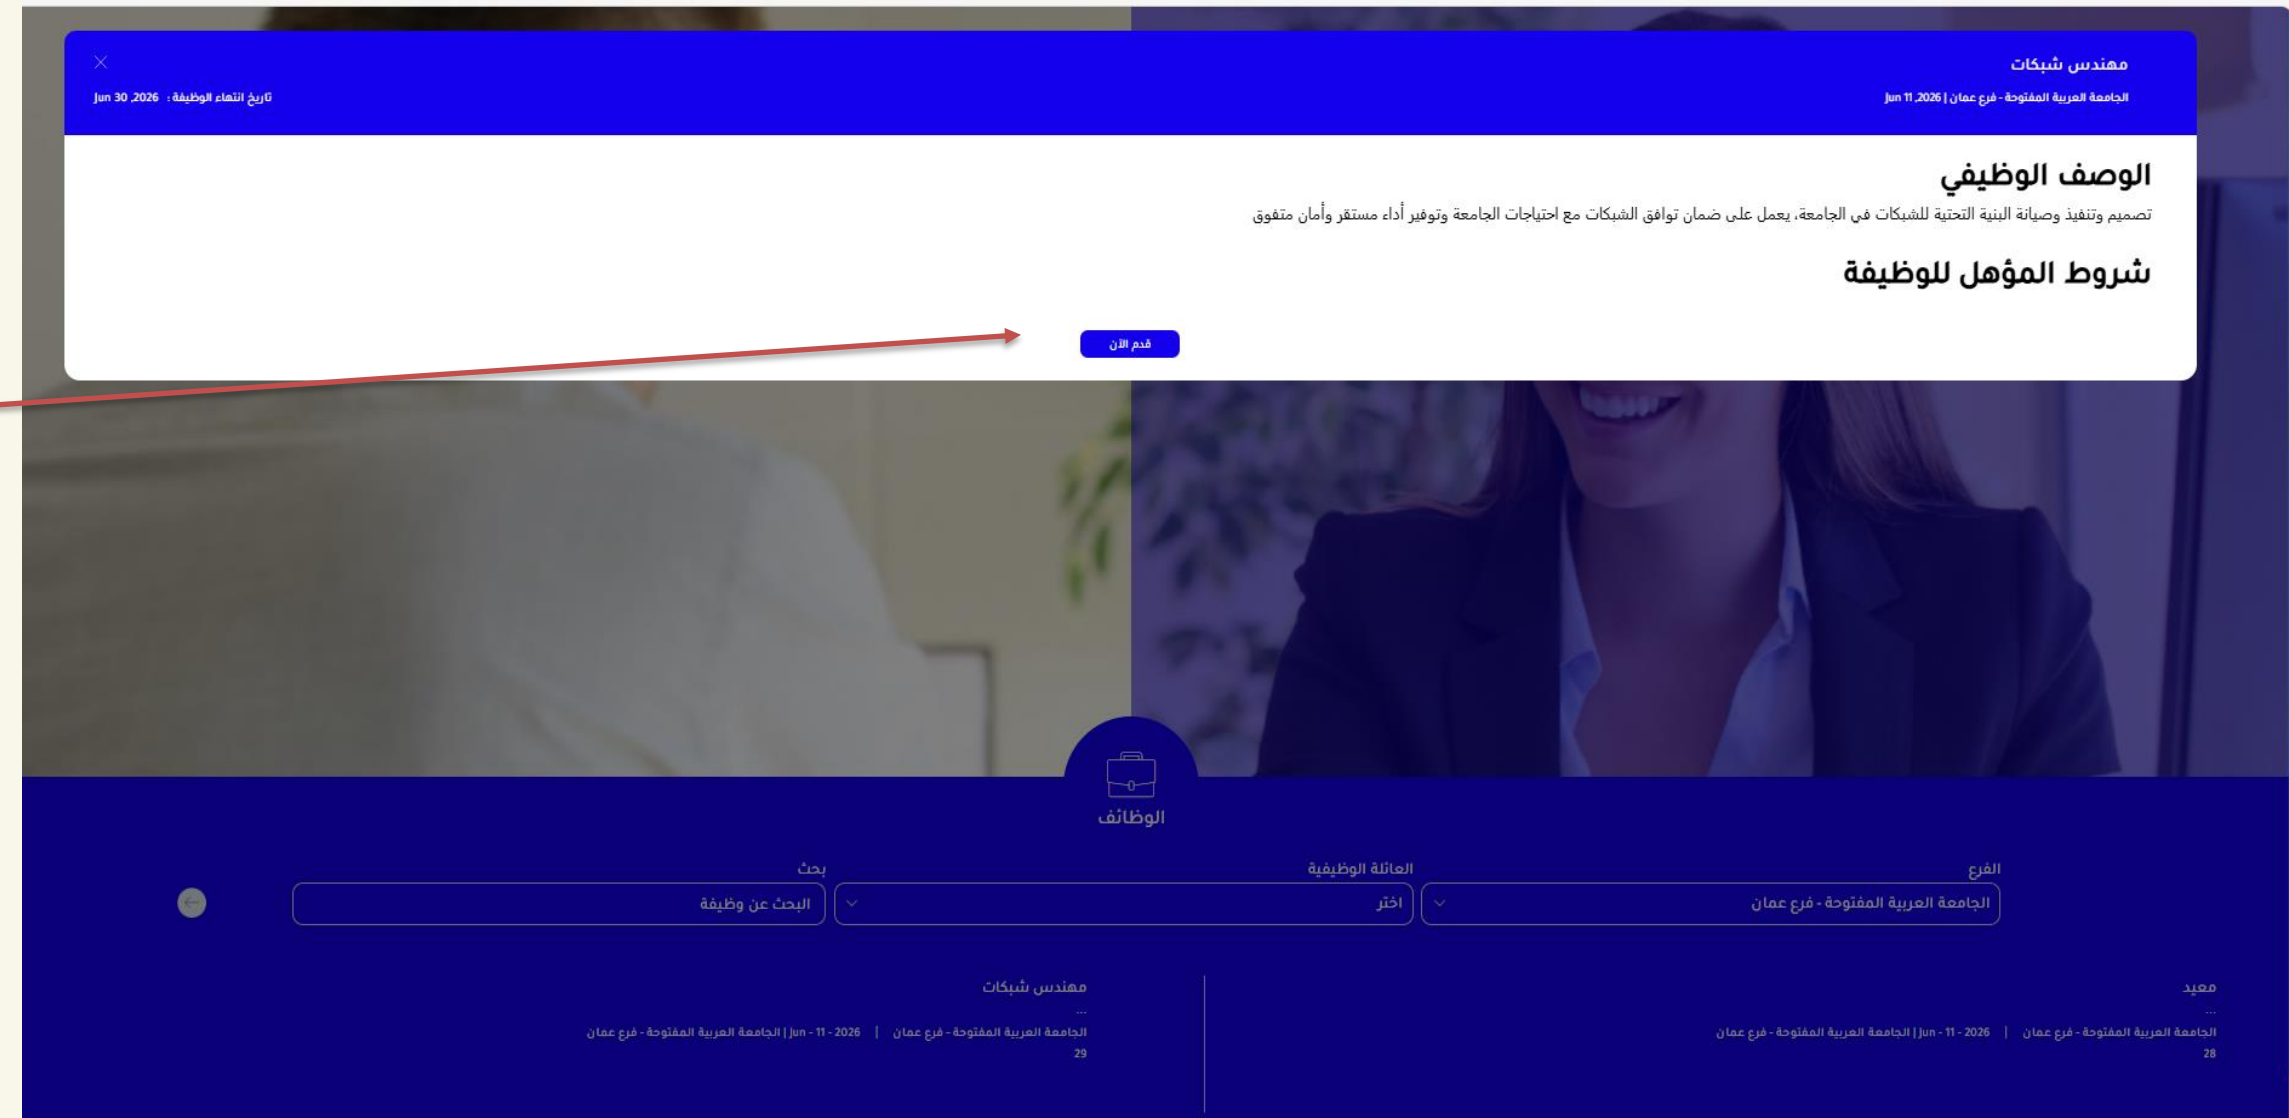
مهندس شبكات
الجامعة العربية المفتوحة - فرع عمان | Jun 11 ,2026

تاريخ انتهاء الوظيفة: Jun 30 ,2026

الوصف الوظيفي

تصميم وتنفيذ وصيانة البنية التحتية للشبكات في الجامعة، يعمل على ضمان توافق الشبكات مع احتياجات الجامعة وتوفير أداء مستقر وأمان متفوق

شروط المؤهل للوظيفة

قدم الآن

الوظائف

الفرع
الجامعة العربية المفتوحة - فرع عمان

العائلة الوظيفية
اختر

بحث
البحث عن وظيفة

معيد
...
الجامعة العربية المفتوحة - فرع عمان | Jun - 11 - 2026 | الجامعة العربية المفتوحة - فرع عمان
28

مهندس شبكات
...
الجامعة العربية المفتوحة - فرع عمان | Jun - 11 - 2026 | الجامعة العربية المفتوحة - فرع عمان
29